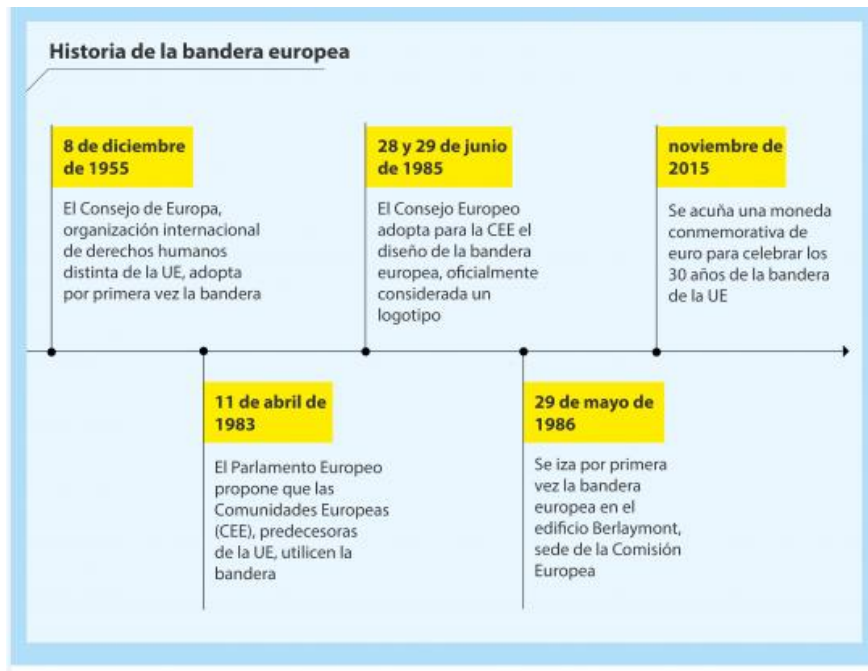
Historia de la bandera europea

8 de diciembre de 1955

El Consejo de Europa, organización internacional de derechos humanos distinta de la UE, adopta por primera vez la bandera

11 de abril de 1983

El Parlamento Europeo propone que las Comunidades Europeas (CEE), predecesoras de la UE, utilicen la bandera

28 y 29 de junio de 1985

El Consejo Europeo adopta para la CEE el diseño de la bandera europea, oficialmente considerada un logotipo

29 de mayo de 1986

Se iza por primera vez la bandera europea en el edificio Berlaymont, sede de la Comisión Europea

noviembre de 2015

Se acuña una moneda conmemorativa de euro para celebrar los 30 años de la bandera de la UE